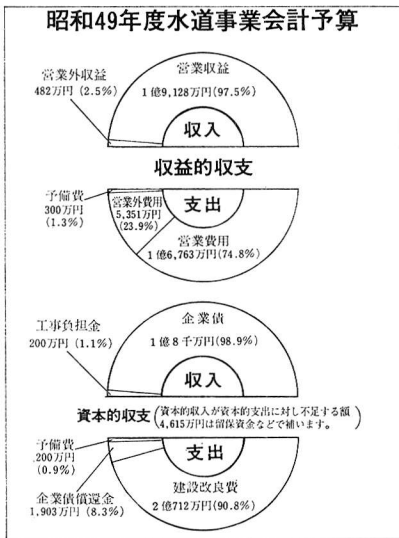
昭和49年度水道事業会計予算

営業外収益
482万円（2.5%）

営業収益
1億9,128万円（97.5%）

収入

収益的収支

予備費
300万円
（1.3%）

営業外費用
5,351万円
（23.9%）

支出

営業費用
1億6,763万円（74.8%）

工事負担金
200万円（1.1%）

企業債
1億8千万円（98.9%）

収入

資本的収支（資本的収入が資本的支出に対し不足する額4,615万円は留保資金などで補います。）

予備費
200万円
（0.9%）

支出

企業債償還金
1,903万円（8.3%）

建設改良費
2億712万円（90.8%）